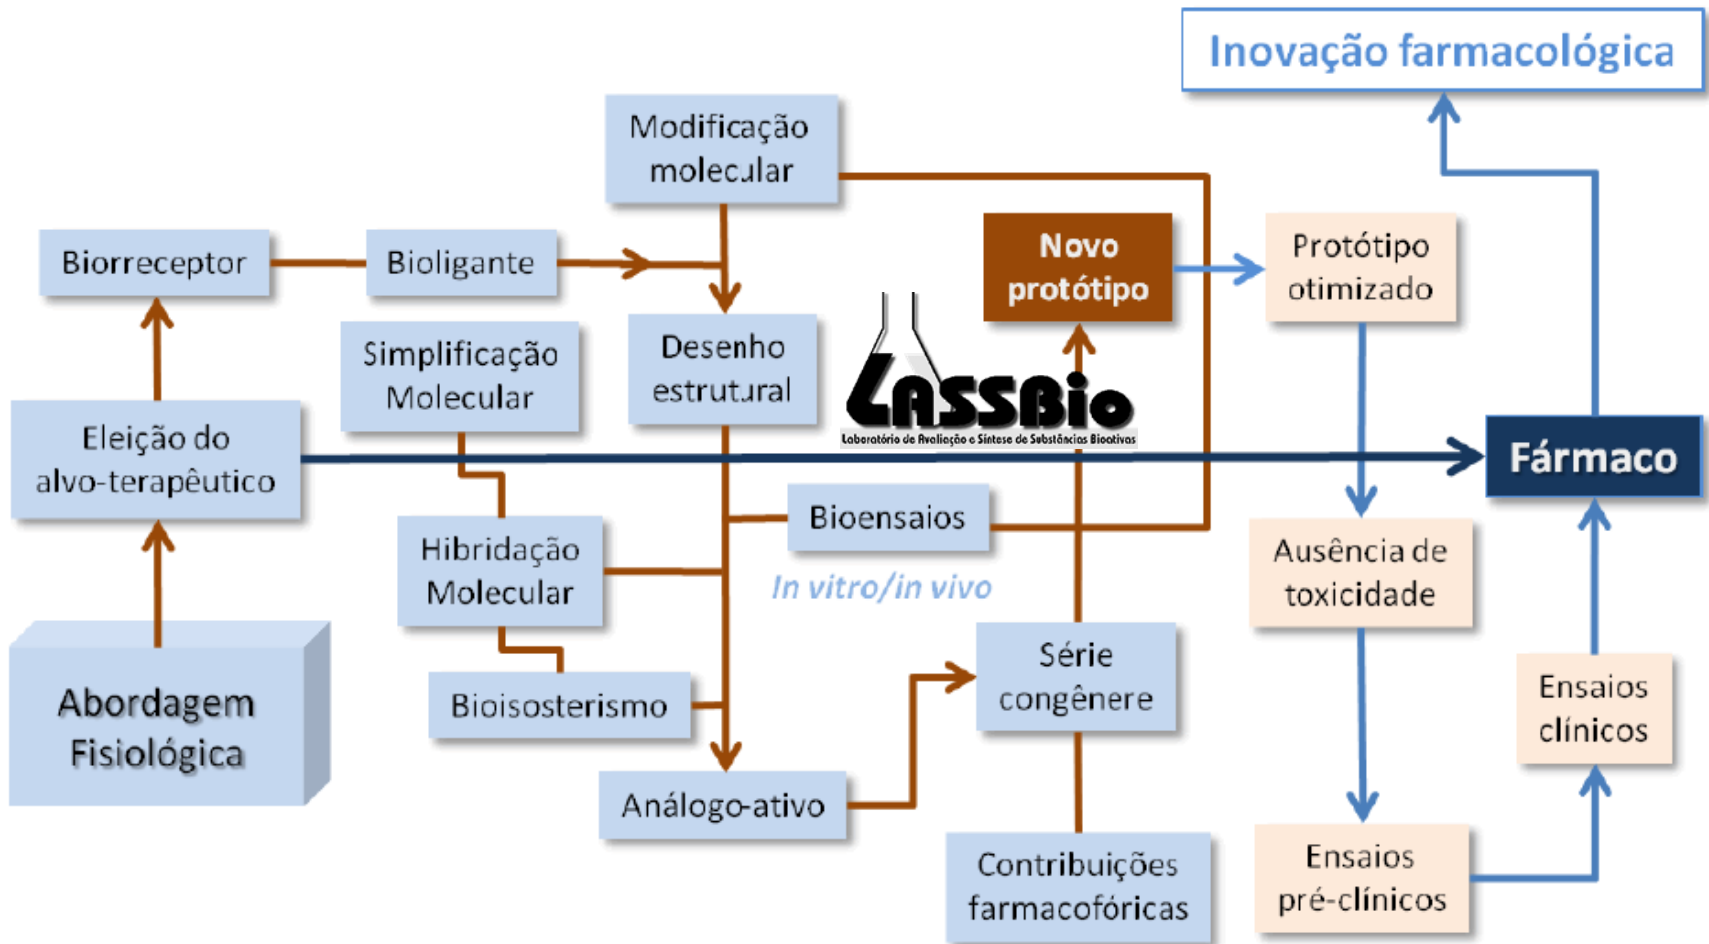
Inovação farmacológica

Modificação molecular

Biorreceptor

Bioligante

Novo protótipo

Protótipo otimizado

Simplificação Molecular

Desenho estrutural

LASSBio
Laboratório de Avaliação e Síntese de Substâncias Bioativas

Eleição do alvo-terapêutico

Fármaco

Bioensaios

In vitro/in vivo

Hibridação Molecular

Ausência de toxicidade

Série congênere

Ensaios clínicos

Abordagem Fisiológica

Bioisosterismo

Análogo-ativo

Contribuições farmacofóricas

Ensaios pré-clínicos